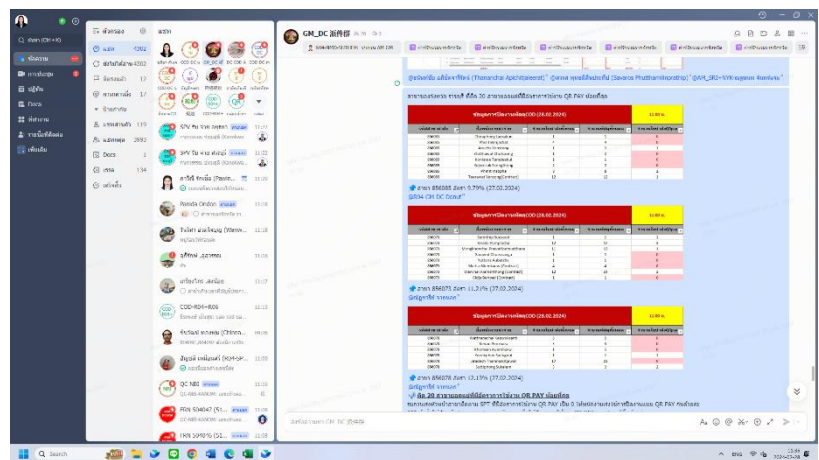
GM_DC 派件群

ค้นหา (Ctrl+K)
ข้อความ
การประชุม
ปฏิทิน
Docs
ทำงาน
รายชื่อที่ติดต่อ
เพิ่มเติม

ทั้งหมด
แชท 4362
ข้อความที่ยังไม่ได้อ่าน 4362
ติดตามแล้ว 13
การกล่าวถึง 17
งานกลุ่ม
แชทกลุ่ม 2692
Docs 1
งาน 134
แท็ก

SPV ทีม ขาย 21:01
SPV ทีม ขาย 11:35
Panida 11:19
QC NBI
FRN 504047 11:16
FRN 509410 11:15

ข้อมูลการเปิดบิล(COD (26.02.2024)
ข้อมูลการเปิดบิล(COD (26.02.2024)
ข้อมูลการเปิดบิล(COD (26.02.2024)

สาขา 856069 ยังทำ 6.79% (27.02.2024)
สาขา 856073 ยังทำ 11.21% (27.02.2024)
สาขา 856076 ยังทำ 3.19% (27.02.2024)
มีอีก 20 สาขาของเอ็มที่ยังทำรายการผ่าน QR PAY น้อยอีก

ส่งข้อความ GM_DC 派件群

Search
ENG 13:42